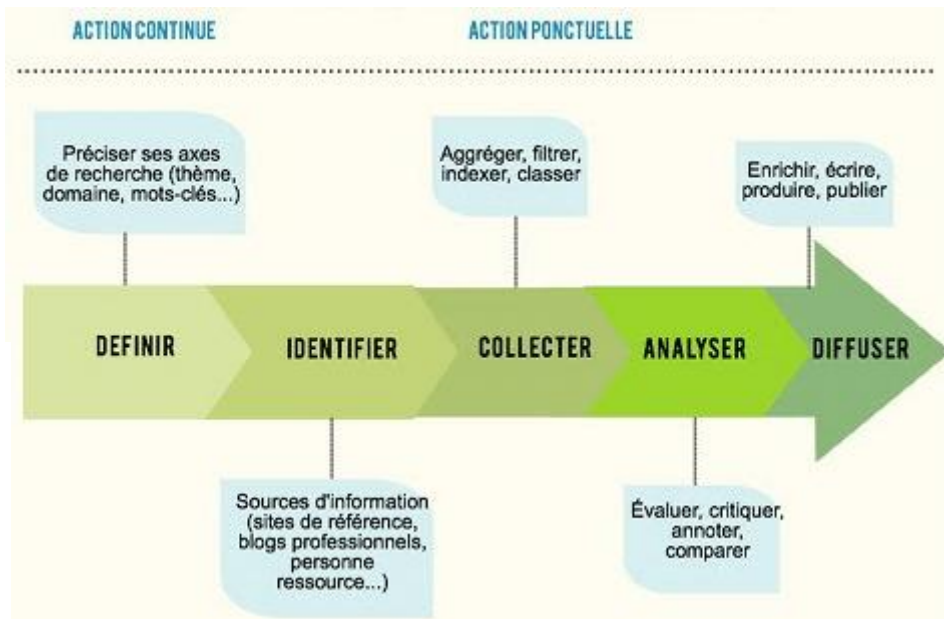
ACTION CONTINUE

ACTION PONCTUELLE

Préciser ses axes de recherche (thème, domaine, mots-clés...)

Aggréger, filtrer, indexer, classer

Enrichir, écrire, produire, publier

DEFINIR

IDENTIFIER

COLLECTER

ANALYSER

DIFFUSER

Sources d'information (sites de référence, blogs professionnels, personne ressource...)

Évaluer, critiquer, annoter, comparer